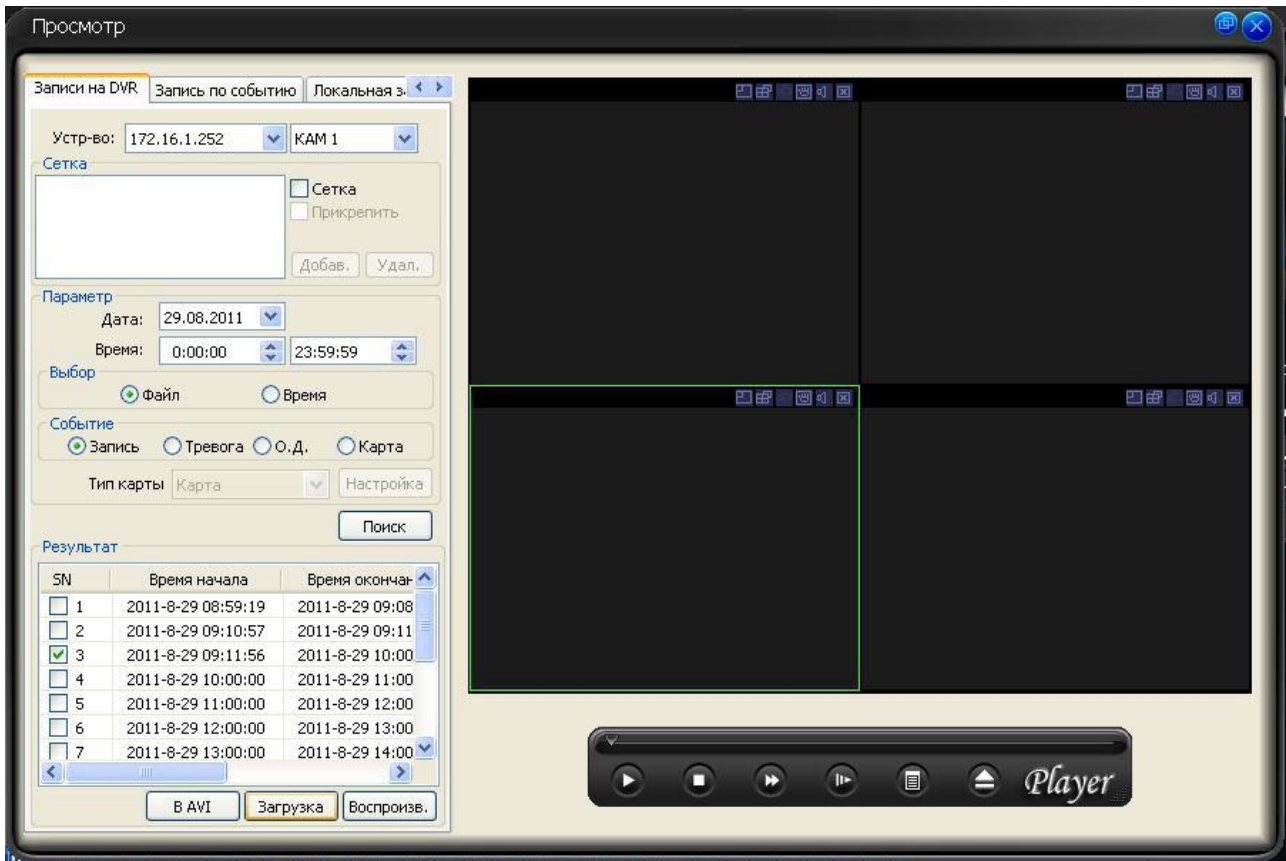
Просмотр

Записи на DVR | Запись по событию | Локальная з

Устр-во: 172.16.1.252 КАМ 1

Сетка

Сетка

Прикрепить

Добав. Удал.

Параметр

Дата: 29.08.2011

Время: 0:00:00 23:59:59

Выбор

Файл Время

Событие

Запись Тревога О.Д. Карта

Тип карты Карта Настройка

Поиск

Результат

| SN | Время начала | Время оконча |
|---|---|---|
| 1 | 2011-8-29 08:59:19 | 2011-8-29 09:08 |
| 2 | 2011-8-29 09:10:57 | 2011-8-29 09:11 |
| 3 | 2011-8-29 09:11:56 | 2011-8-29 10:00 |
| 4 | 2011-8-29 10:00:00 | 2011-8-29 11:00 |
| 5 | 2011-8-29 11:00:00 | 2011-8-29 12:00 |
| 6 | 2011-8-29 12:00:00 | 2011-8-29 13:00 |
| 7 | 2011-8-29 13:00:00 | 2011-8-29 14:00 |

В AVI Загрузка Воспроизв.

Player